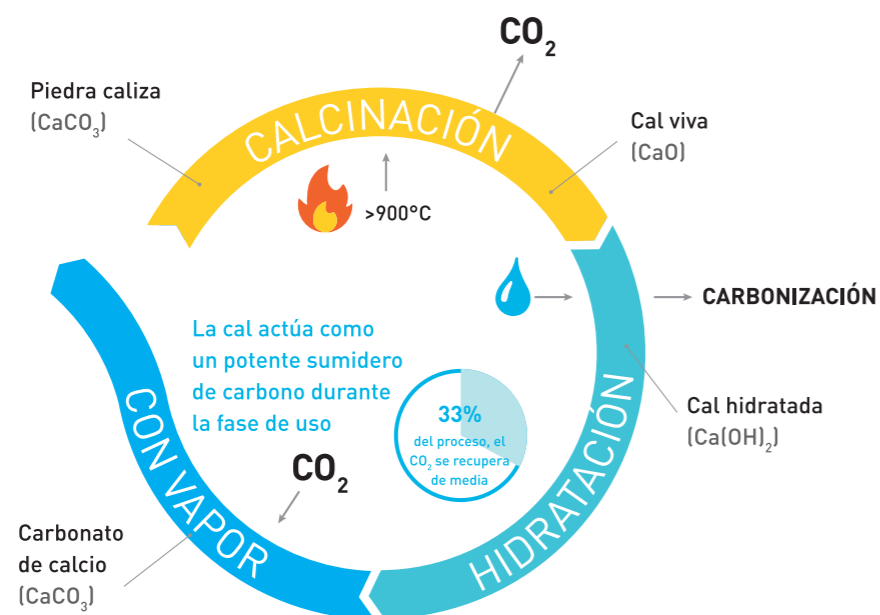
$CO_2$

Piedra caliza
($CaCO_3$)

CALCINACIÓN

Cal viva
(CaO)

>900°C

CARBONIZACIÓN

La cal actúa como un potente sumidero de carbono durante la fase de uso

33%
del proceso, el $CO_2$ se recupera de media

Cal hidratada
($Ca(OH)_2$)

$CO_2$

CON VAPOR

HIDRATACIÓN

Carbonato de calcio
($CaCO_3$)